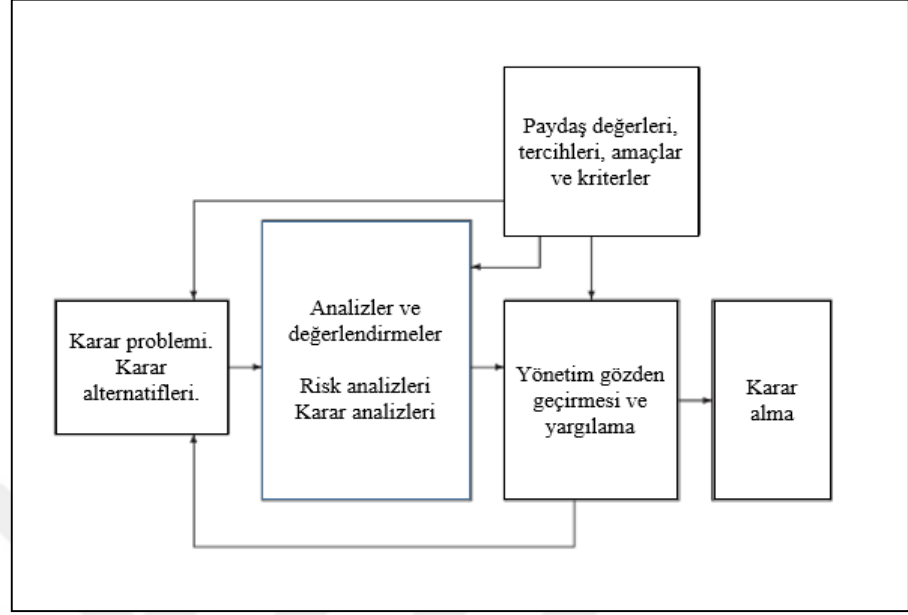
Paydaş değerleri, tercihleri, amaçlar ve kriterler

Karar problemi. Karar alternatifleri.

Analizler ve değerlendirmeler

Risk analizleri
Karar analizleri

Yönetim gözden geçirmesi ve yargılama

Karar alma